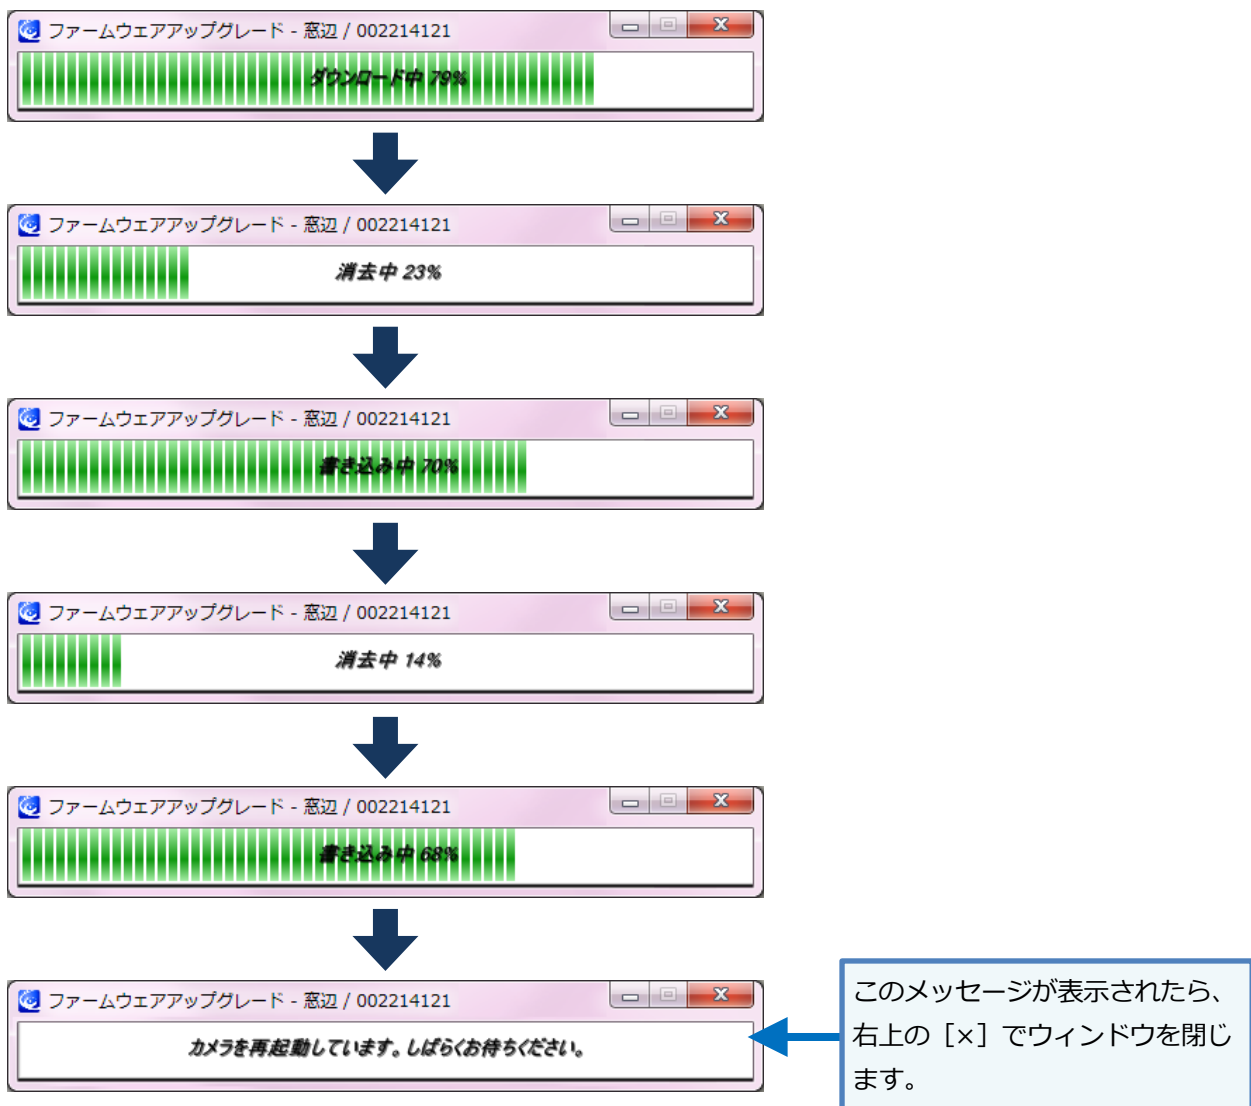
ファームウェアアップグレード - 窓辺 / 002214121

ダウンロード中 79%

ファームウェアアップグレード - 窓辺 / 002214121

消去中 23%

ファームウェアアップグレード - 窓辺 / 002214121

書き込み中 70%

ファームウェアアップグレード - 窓辺 / 002214121

消去中 14%

ファームウェアアップグレード - 窓辺 / 002214121

書き込み中 68%

ファームウェアアップグレード - 窓辺 / 002214121

カメラを再起動しています。しばらくお待ちください。

このメッセージが表示されたら、右上の［×］でウィンドウを閉じます。